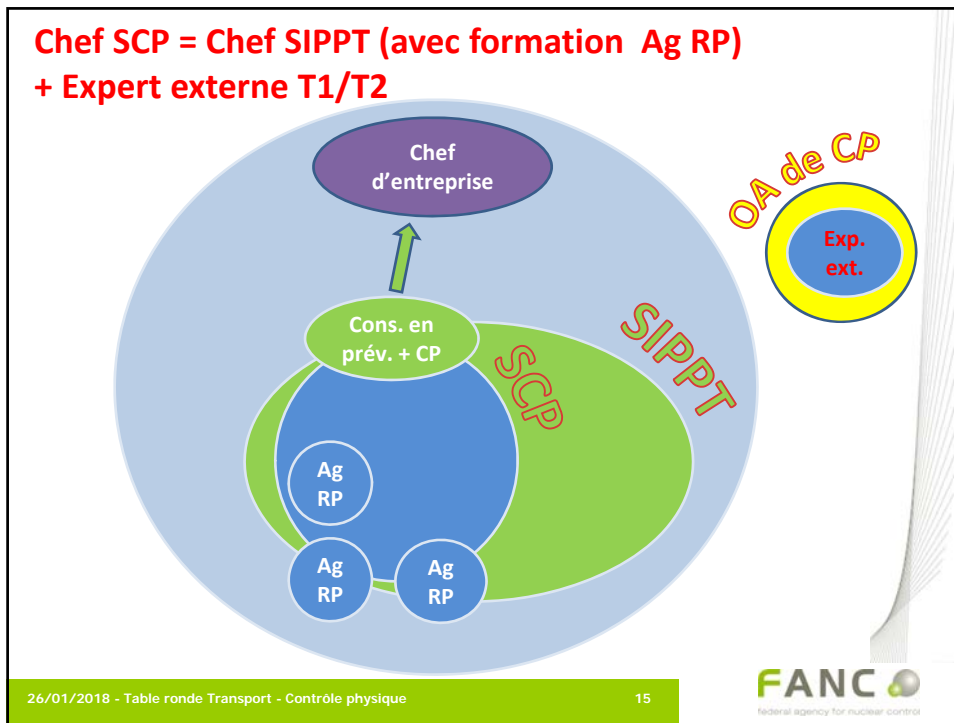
Chef SCP = Chef SIPPT (avec formation Ag RP) + Expert externe T1/T2

Chef d'entreprise

OA de CP

Exp. ext.

SIPPT

Cons. en prév. + CP

SCP

Ag RP

Ag RP

Ag RP

26/01/2018 - Table ronde Transport - Contrôle physique

15

FANC

federal agency for nuclear control